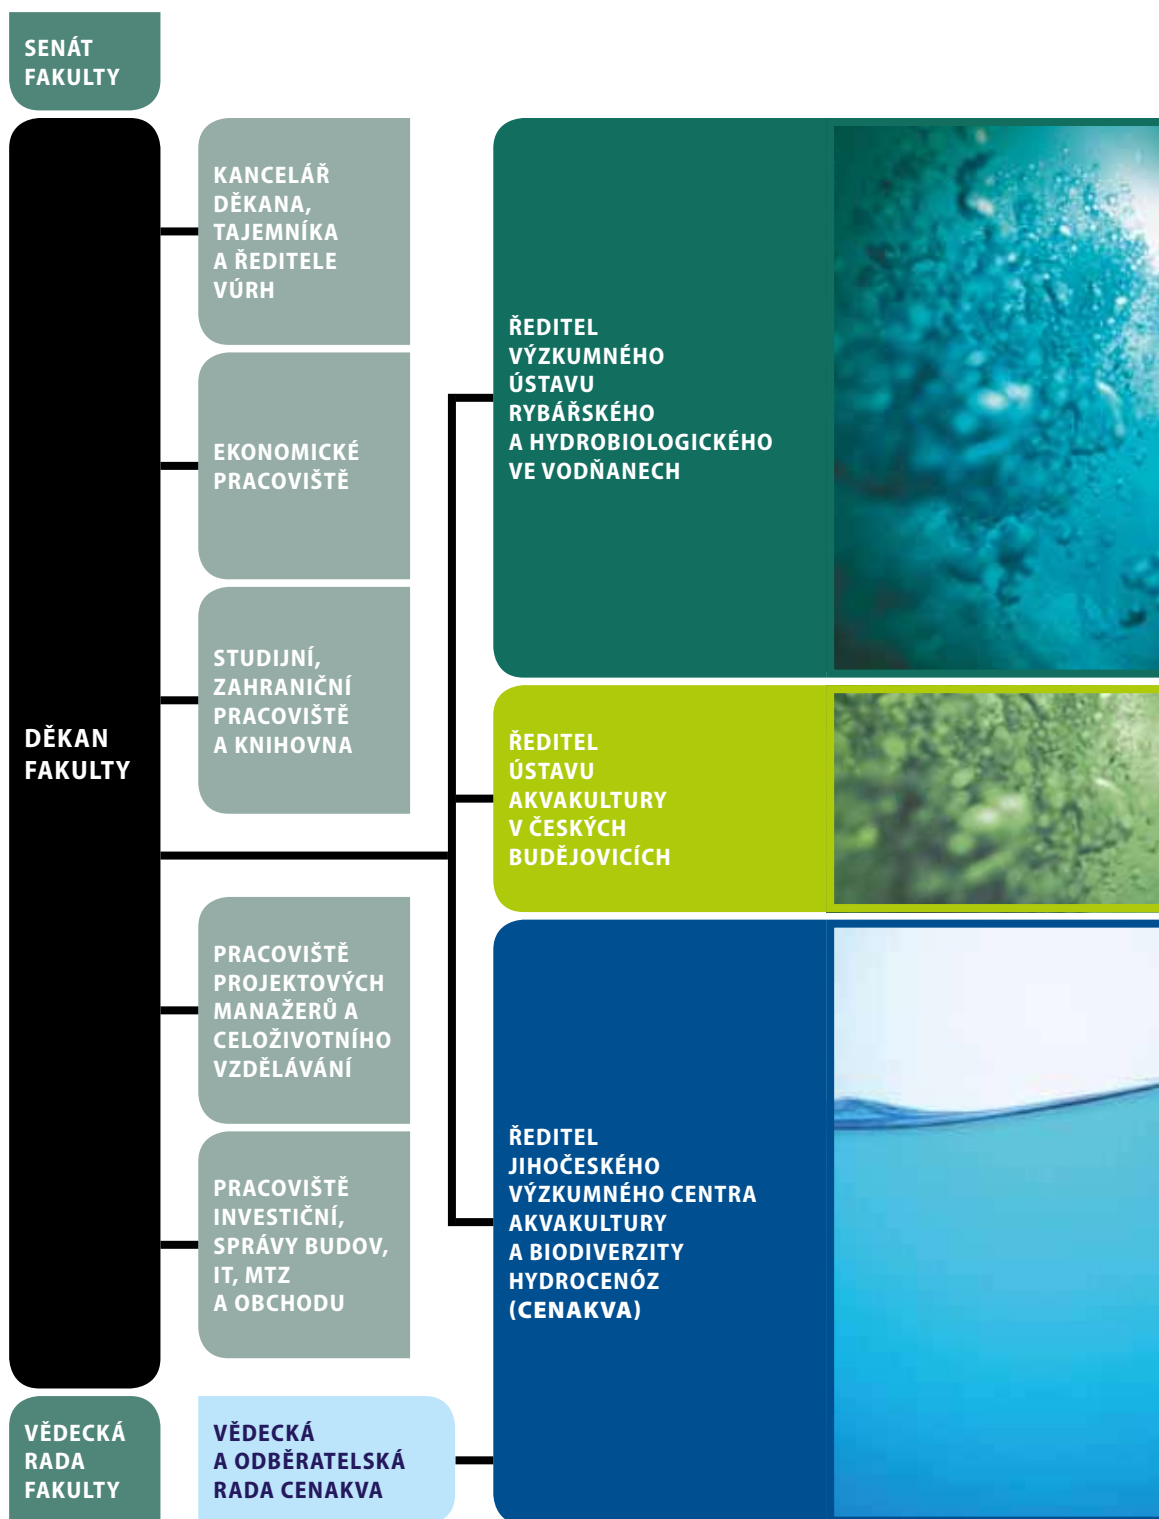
SENÁT FAKULTY

DĚKAN FAKULTY

KANCELÁŘ DĚKANA, TAJEMNÍKA A ŘEDITELE VÚRH

EKONOMICKÉ PRACOVIŠTĚ

STUDIJNÍ, ZAHRANIČNÍ PRACOVIŠTĚ A KNIHOVNA

PRACOVIŠTĚ PROJEKTOVÝCH MANAŽERŮ A CELOŽIVOTNÍHO VZDĚLÁVÁNÍ

PRACOVIŠTĚ INVESTIČNÍ, SPRÁVY BUDOV, IT, MTZ A OBCHODU

ŘEDITEL VÝZKUMNÉHO ÚSTAVU RYBÁŘSKÉHO A HYDROBIOLOGICKÉHO VE VODŇANECH

ŘEDITEL ÚSTAVU AKVAKULTURY V ČESKÝCH BUDĚJOVICÍCH

ŘEDITEL JIHOČESKÉHO VÝZKUMNÉHO CENTRA AKVAKULTURY A BIODIVERZITY HYDROCENÓZ (CENAKVA)

VĚDECKÁ RADA FAKULTY

VĚDECKÁ A ODBĚRATELSKÁ RADA CENAKVA